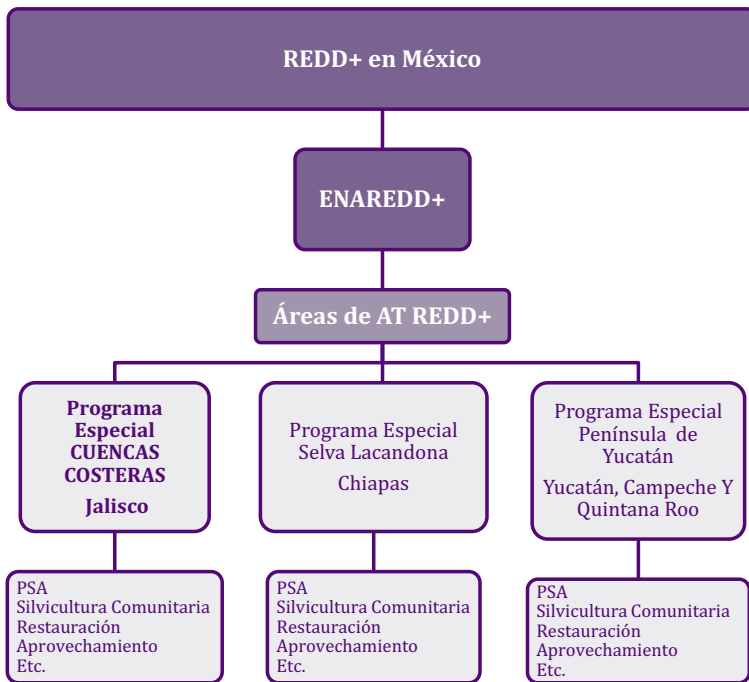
REDD+ en México

ENAREDD+

Áreas de AT REDD+

Programa Especial CUENCAS COSTERAS
Jalisco

Programa Especial Selva Lacandona
Chiapas

Programa Especial Península de Yucatán
Yucatán, Campeche Y Quintana Roo

PSA
Silvicultura Comunitaria
Restauración
Aprovechamiento
Etc.

PSA
Silvicultura Comunitaria
Restauración
Aprovechamiento
Etc.

PSA
Silvicultura Comunitaria
Restauración
Aprovechamiento
Etc.